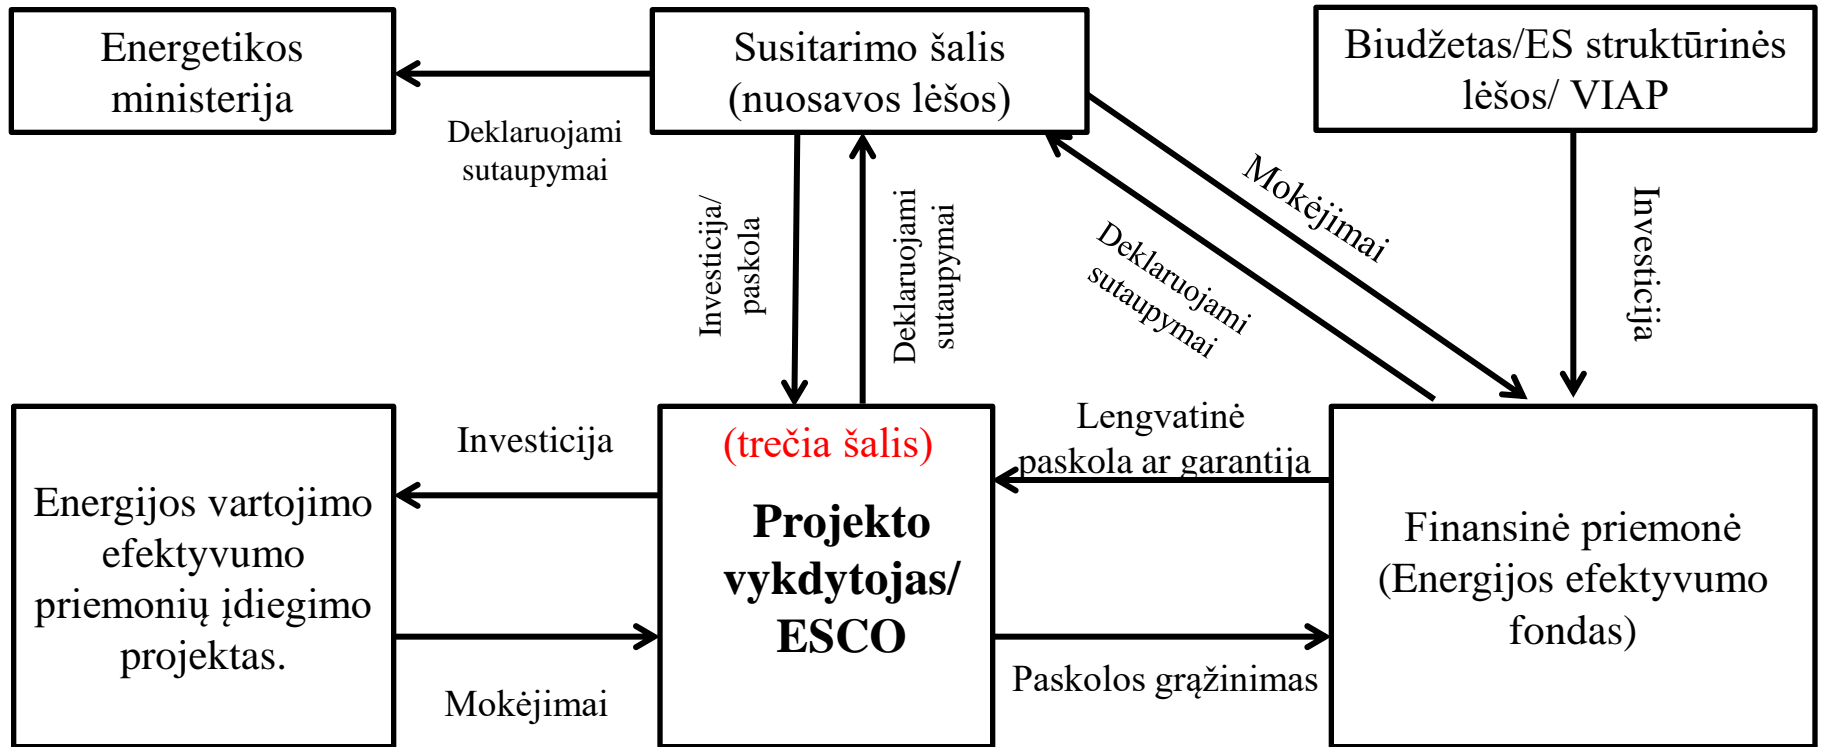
Energetikos ministerija

Susitarimo šalis (nuosavos lėšos)

Biudžetas/ES struktūrinės lėšos/ VIAP

Deklaruojami sutaupymai

Investicija/ paskola

Deklaruojami sutaupymai

Deklaruojami sutaupymai

Mokėjimai

Investicija

Lengvatinė paskola ar garantija

Investicija

(trečia šalis)

Projekto vykdytojas/ ESCO

Energijos vartojimo efektyvumo priemonių įdiegimo projektas.

Finansinė priemonė (Energijos efektyvumo fondas)

Mokėjimai

Paskolos grąžinimas